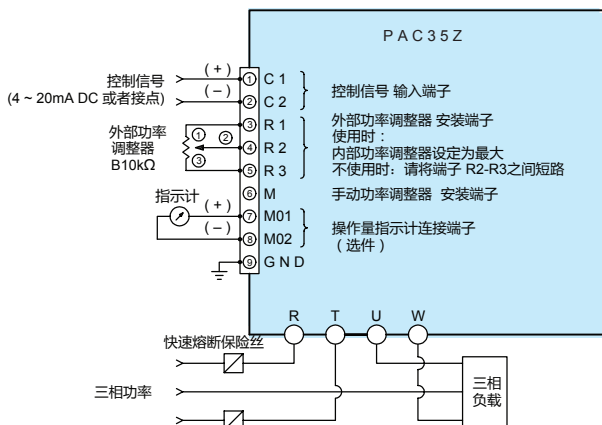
PAC35Z

控制信号
(4 ~ 20mA DC 或者接点)
(+)
(−)
① C1
② C2
控制信号 输入端子

外部功率调整器 B10kΩ
①
②
③
③ R1
④ R2
⑤ R3
外部功率调整器 安装端子
使用时：
内部功率调整器设定为最大
不使用时：请将端子 R2-R3之间短路

⑥ M
手动功率调整器 安装端子

指示计
(+)
(−)
⑦ M01
⑧ M02
操作量指示计连接端子
（选件）

⑨ GND

R T U W

快速熔断保险丝
三相功率
三相负载